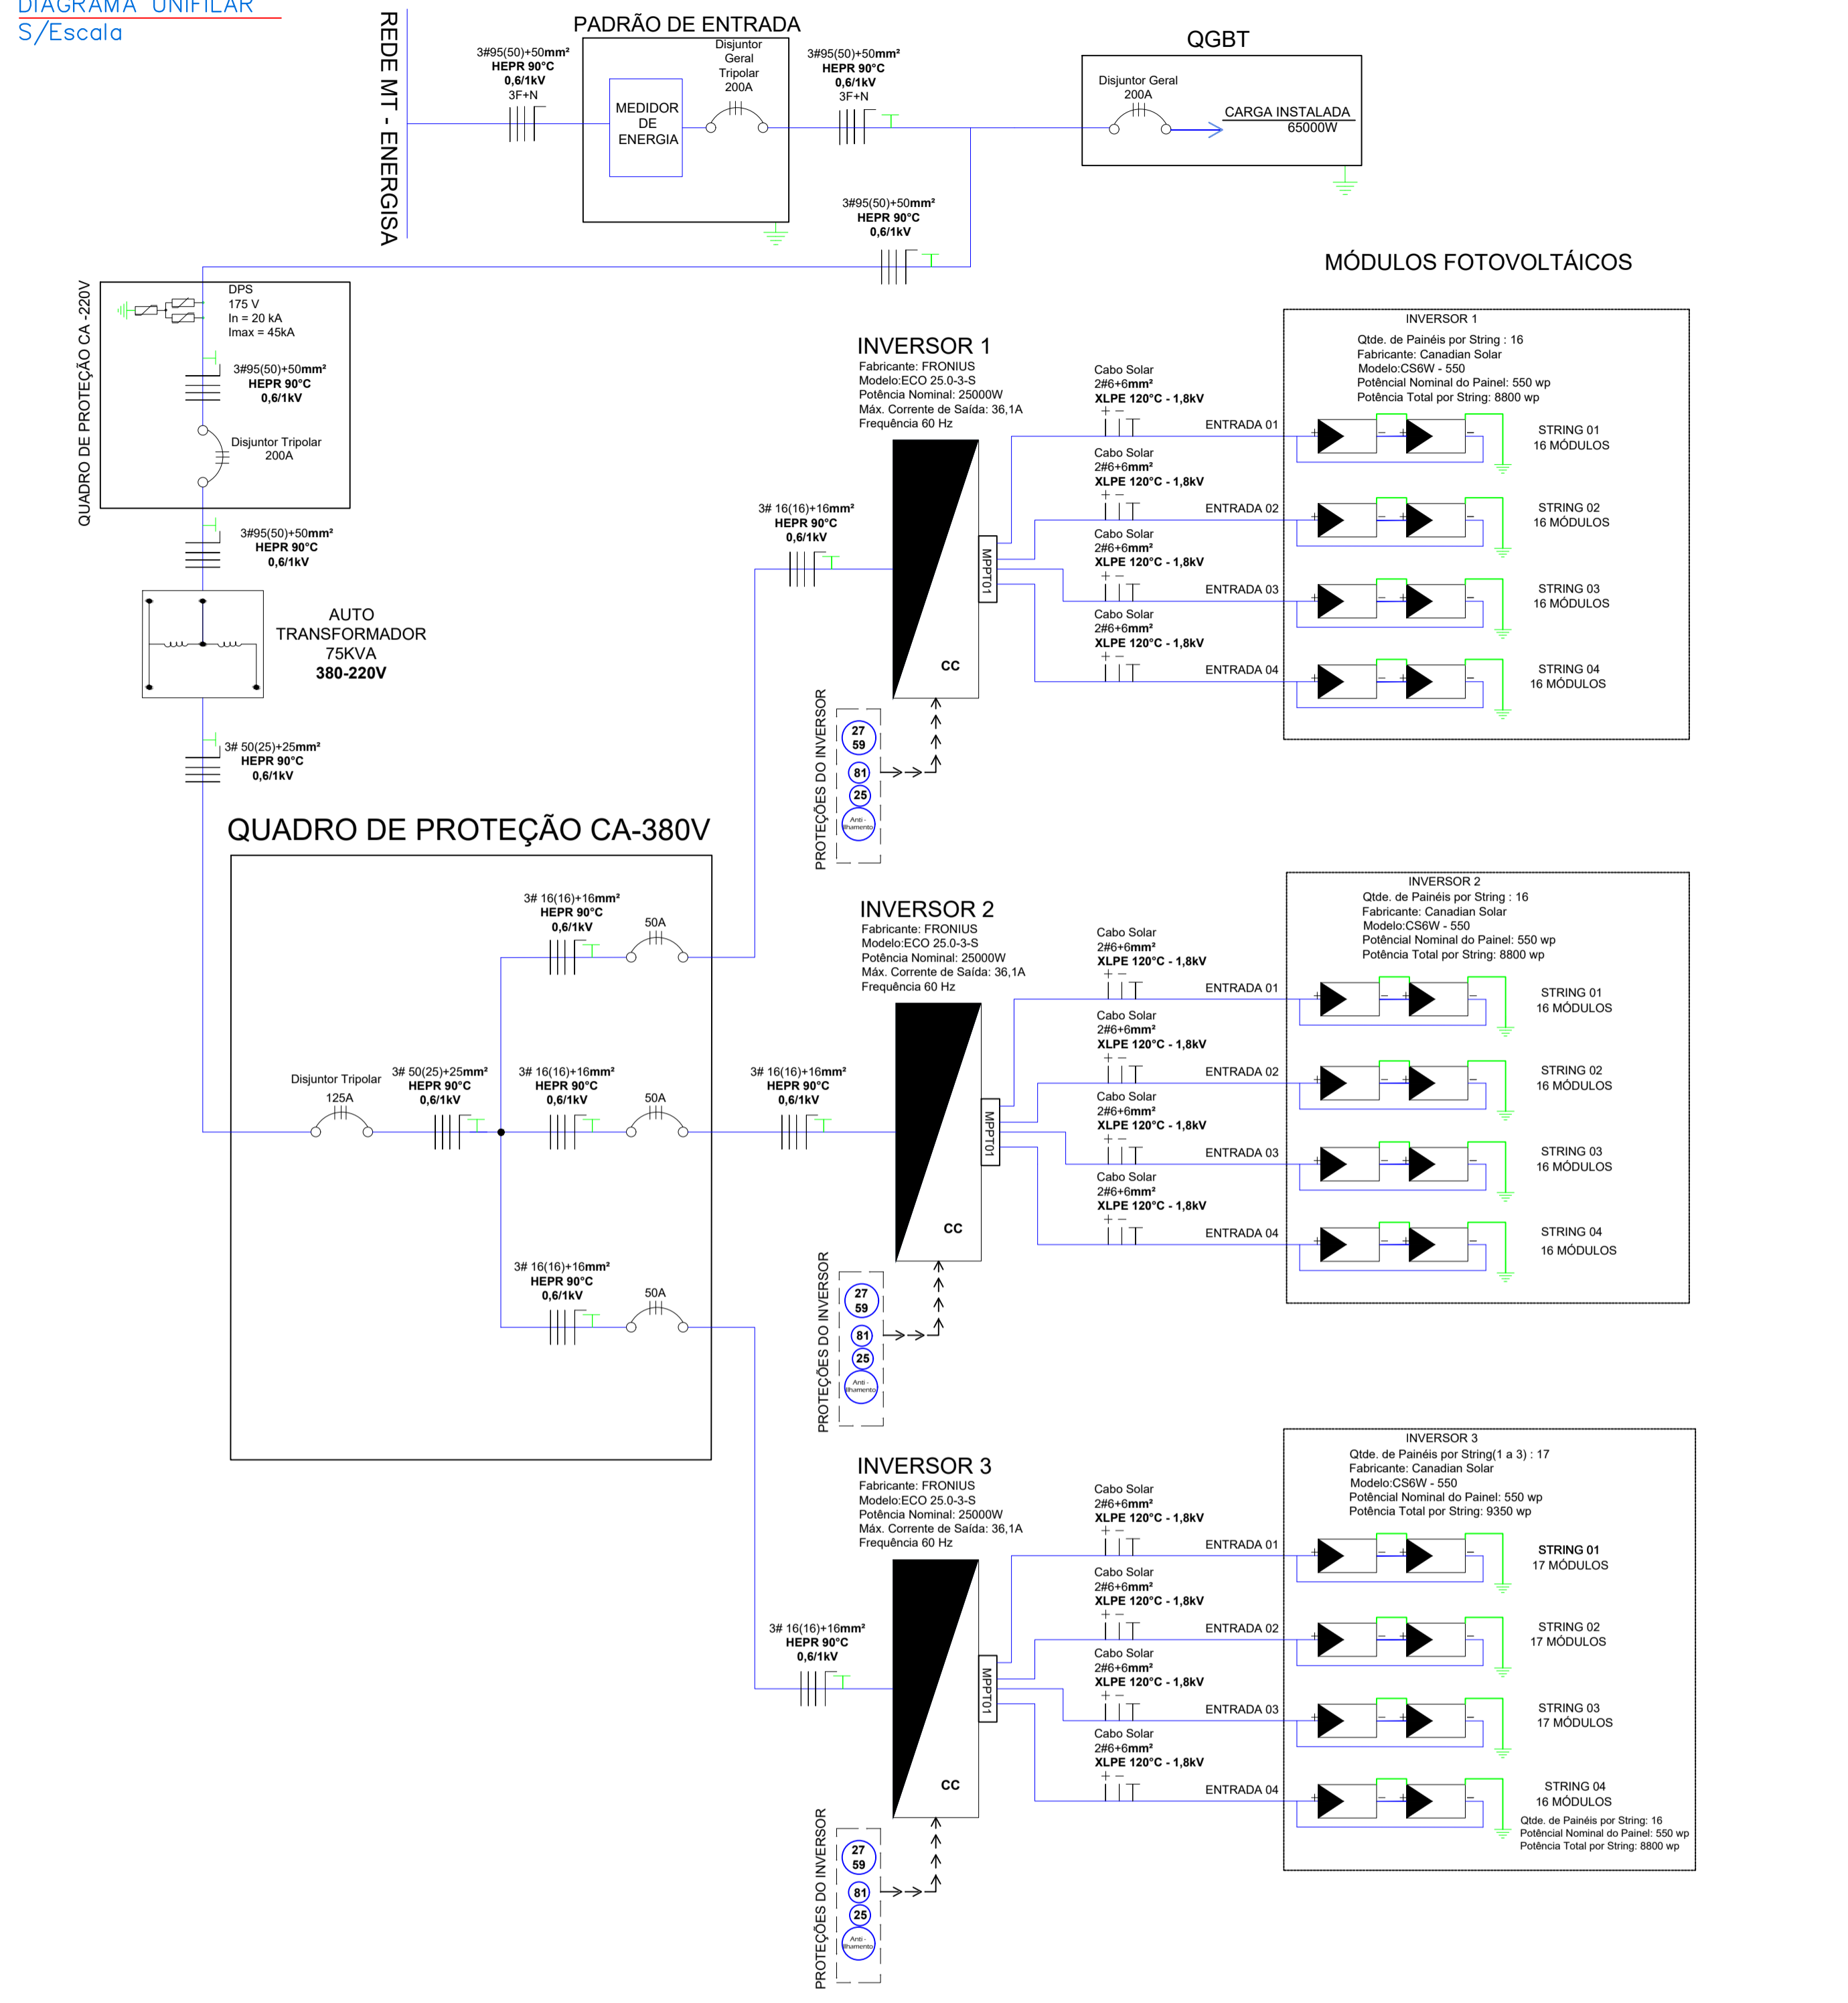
DIAGRAMA UNIFILAR
S/Escala

REDE MT - ENERGISA

PADRÃO DE ENTRADA

3#95(50)+50mm²
HEPR 90°C
0,6/1kV
3F+N

MEDIDOR DE ENERGIA

Disjuntor Geral Tripolar 200A

3#95(50)+50mm²
HEPR 90°C
0,6/1kV
3F+N

QGBT

Disjuntor Geral 200A

CARGA INSTALADA 65000W

3#95(50)+50mm²
HEPR 90°C
0,6/1kV

MÓDULOS FOTOVOLTÁICOS

QUADRO DE PROTEÇÃO CA -220V

DPS
175 V
In = 20 kA
Imax = 45kA

3#95(50)+50mm²
HEPR 90°C
0,6/1kV

Disjuntor Tripolar 200A

3#95(50)+50mm²
HEPR 90°C
0,6/1kV

AUTO TRANSFORMADOR 75KVA 380-220V

3# 50(25)+25mm²
HEPR 90°C
0,6/1kV

QUADRO DE PROTEÇÃO CA-380V

INVERSOR 1
Fabricante: FRONIUS
Modelo:ECO 25.0-3-S
Potência Nominal: 25000W
Máx. Corrente de Saída: 36,1A
Frequência 60 Hz

3# 16(16)+16mm²
HEPR 90°C
0,6/1kV

MPPT01
CC

PROTEÇÕES DO INVERSOR
27
59
81
25
Anti-ilhamento

Cabo Solar
2#6+6mm²
XLPE 120°C - 1,8kV
ENTRADA 01
Cabo Solar
2#6+6mm²
XLPE 120°C - 1,8kV
ENTRADA 02
Cabo Solar
2#6+6mm²
XLPE 120°C - 1,8kV
ENTRADA 03
Cabo Solar
2#6+6mm²
XLPE 120°C - 1,8kV
ENTRADA 04

INVERSOR 1
Qtde. de Painéis por String : 16
Fabricante: Canadian Solar
Modelo:CS6W - 550
Potêncial Nominal do Painel: 550 wp
Potência Total por String: 8800 wp

STRING 01
16 MÓDULOS
STRING 02
16 MÓDULOS
STRING 03
16 MÓDULOS
STRING 04
16 MÓDULOS

3# 16(16)+16mm²
HEPR 90°C
0,6/1kV
50A

Disjuntor Tripolar 125A

3# 50(25)+25mm²
HEPR 90°C
0,6/1kV

3# 16(16)+16mm²
HEPR 90°C
0,6/1kV
50A

3# 16(16)+16mm²
HEPR 90°C
0,6/1kV

3# 16(16)+16mm²
HEPR 90°C
0,6/1kV
50A

INVERSOR 2
Fabricante: FRONIUS
Modelo:ECO 25.0-3-S
Potência Nominal: 25000W
Máx. Corrente de Saída: 36,1A
Frequência 60 Hz

MPPT01
CC

PROTEÇÕES DO INVERSOR
27
59
81
25
Anti-ilhamento

Cabo Solar
2#6+6mm²
XLPE 120°C - 1,8kV
ENTRADA 01
Cabo Solar
2#6+6mm²
XLPE 120°C - 1,8kV
ENTRADA 02
Cabo Solar
2#6+6mm²
XLPE 120°C - 1,8kV
ENTRADA 03
Cabo Solar
2#6+6mm²
XLPE 120°C - 1,8kV
ENTRADA 04

INVERSOR 2
Qtde. de Painéis por String : 16
Fabricante: Canadian Solar
Modelo:CS6W - 550
Potêncial Nominal do Painel: 550 wp
Potência Total por String: 8800 wp

STRING 01
16 MÓDULOS
STRING 02
16 MÓDULOS
STRING 03
16 MÓDULOS
STRING 04
16 MÓDULOS

INVERSOR 3
Fabricante: FRONIUS
Modelo:ECO 25.0-3-S
Potência Nominal: 25000W
Máx. Corrente de Saída: 36,1A
Frequência 60 Hz

3# 16(16)+16mm²
HEPR 90°C
0,6/1kV

MPPT01
CC

PROTEÇÕES DO INVERSOR
27
59
81
25
Anti-ilhamento

Cabo Solar
2#6+6mm²
XLPE 120°C - 1,8kV
ENTRADA 01
Cabo Solar
2#6+6mm²
XLPE 120°C - 1,8kV
ENTRADA 02
Cabo Solar
2#6+6mm²
XLPE 120°C - 1,8kV
ENTRADA 03
Cabo Solar
2#6+6mm²
XLPE 120°C - 1,8kV
ENTRADA 04

INVERSOR 3
Qtde. de Painéis por String(1 a 3) : 17
Fabricante: Canadian Solar
Modelo:CS6W - 550
Potêncial Nominal do Painel: 550 wp
Potência Total por String: 9350 wp

STRING 01
17 MÓDULOS
STRING 02
17 MÓDULOS
STRING 03
17 MÓDULOS
STRING 04
16 MÓDULOS
Qtde. de Painéis por String: 16
Potêncial Nominal do Painel: 550 wp
Potência Total por String: 8800 wp